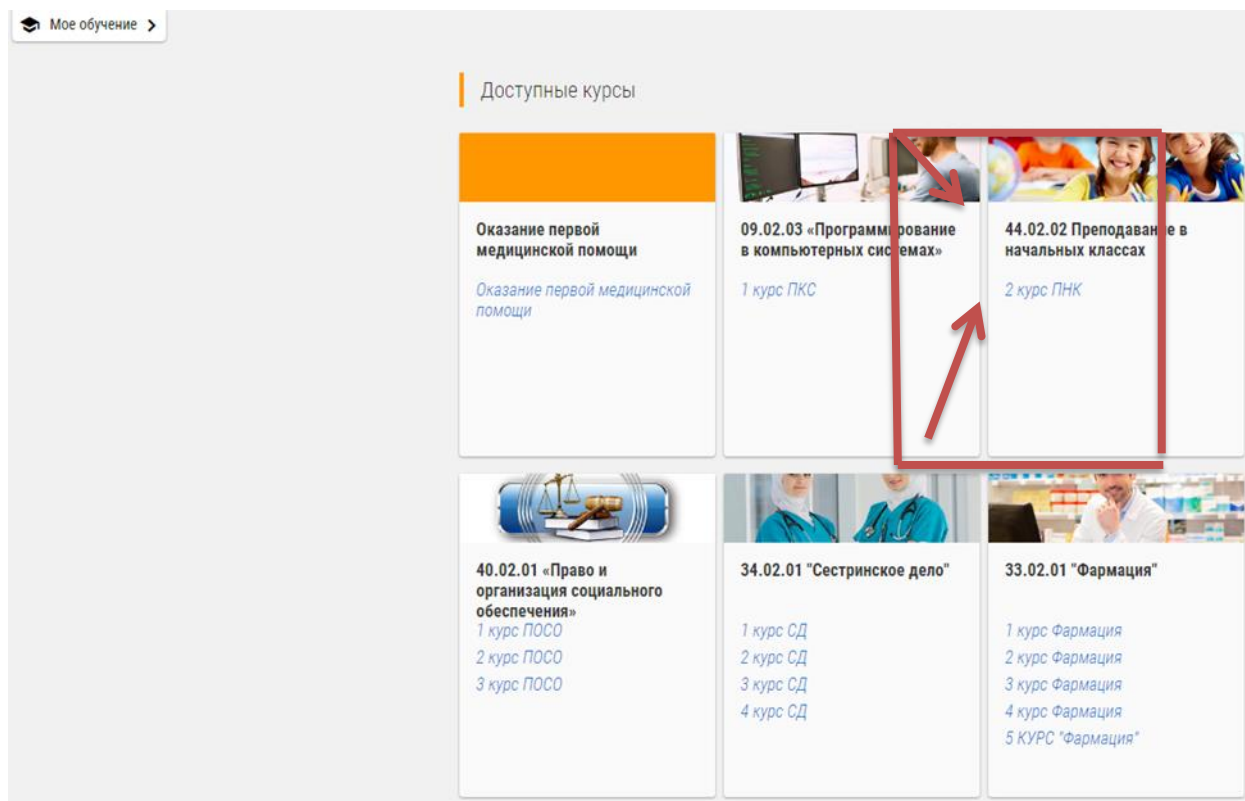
Мое обучение >

Доступные курсы

Оказание первой медицинской помощи

Оказание первой медицинской помощи

09.02.03 «Программирование в компьютерных системах»

1 курс ПКС

44.02.02 Преподавание в начальных классах

2 курс ПНК

40.02.01 «Право и организация социального обеспечения»

1 курс ПОСО
2 курс ПОСО
3 курс ПОСО

34.02.01 "Сестринское дело"

1 курс СД
2 курс СД
3 курс СД
4 курс СД

33.02.01 "Фармация"

1 курс Фармация
2 курс Фармация
3 курс Фармация
4 курс Фармация
5 КУРС "Фармация"